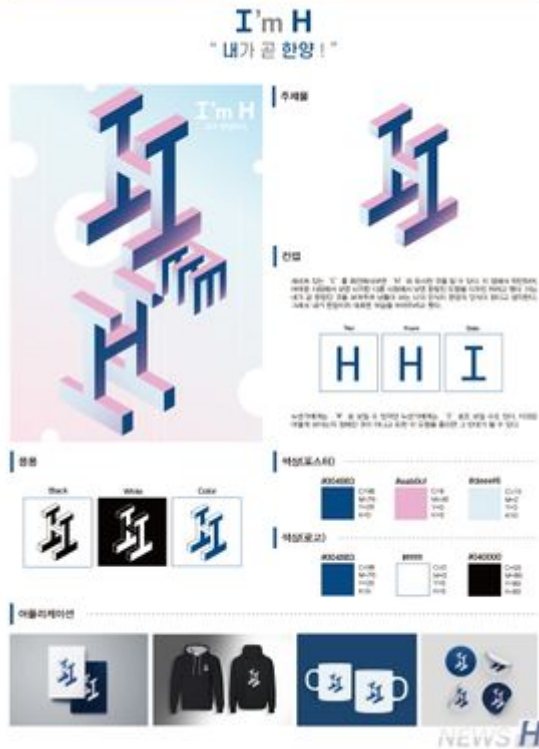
I'm H
" 내가 곧 한양 ! "

I'm H

주제물

컨셉

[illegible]

Top | Front | Side

H H I

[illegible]

응용

Black | White | Color

색상(포스터)

#00408D | #eab0cf | #deeef6

색상(로고)

#00408D | #ffffff | #040000

어플리케이션

NEWS H